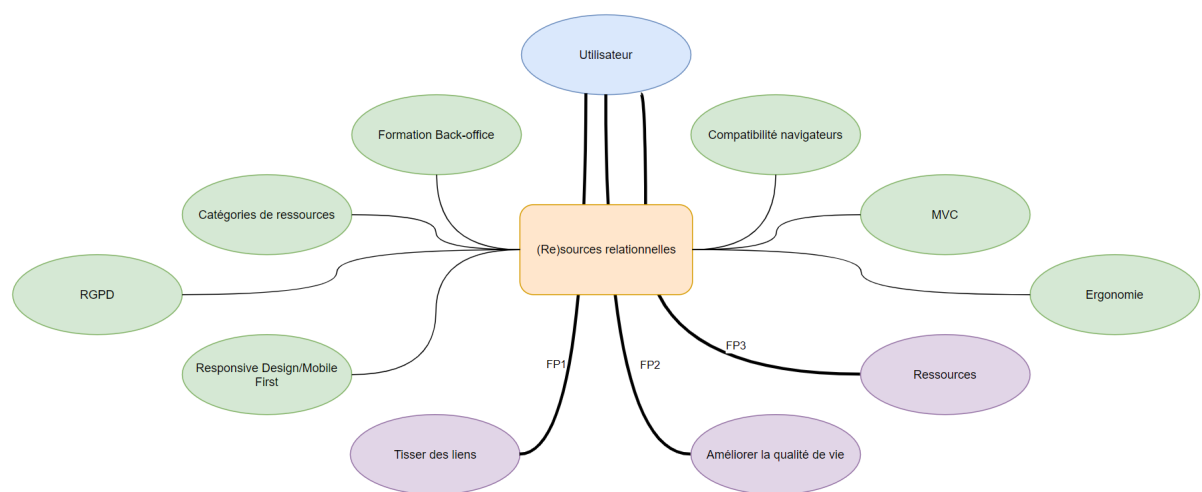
Utilisateur

Formation Back-office

Compatibilité navigateurs

Catégories de ressources

MVC

(Re)sources relationnelles

RGPD

Ergonomie

FP3

Responsive Design/Mobile First

FP1

FP2

Ressources

Tisser des liens

Améliorer la qualité de vie